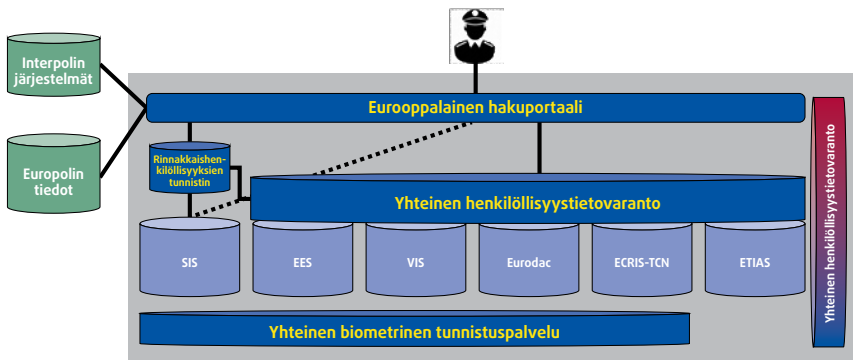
Interpolin järjestelmät

Europolin tiedot

Eurooppalainen hakuportaali

Rinnakkaishenkilöllisyyksien tunnistin

Yhteinen henkilöllisyystietovaranto

SIS

EES

VIS

Eurodac

ECRIS-TCN

ETIAS

Yhteinen biometrinen tunnistuspalvelu

Yhteinen henkilöllisyystietovaranto